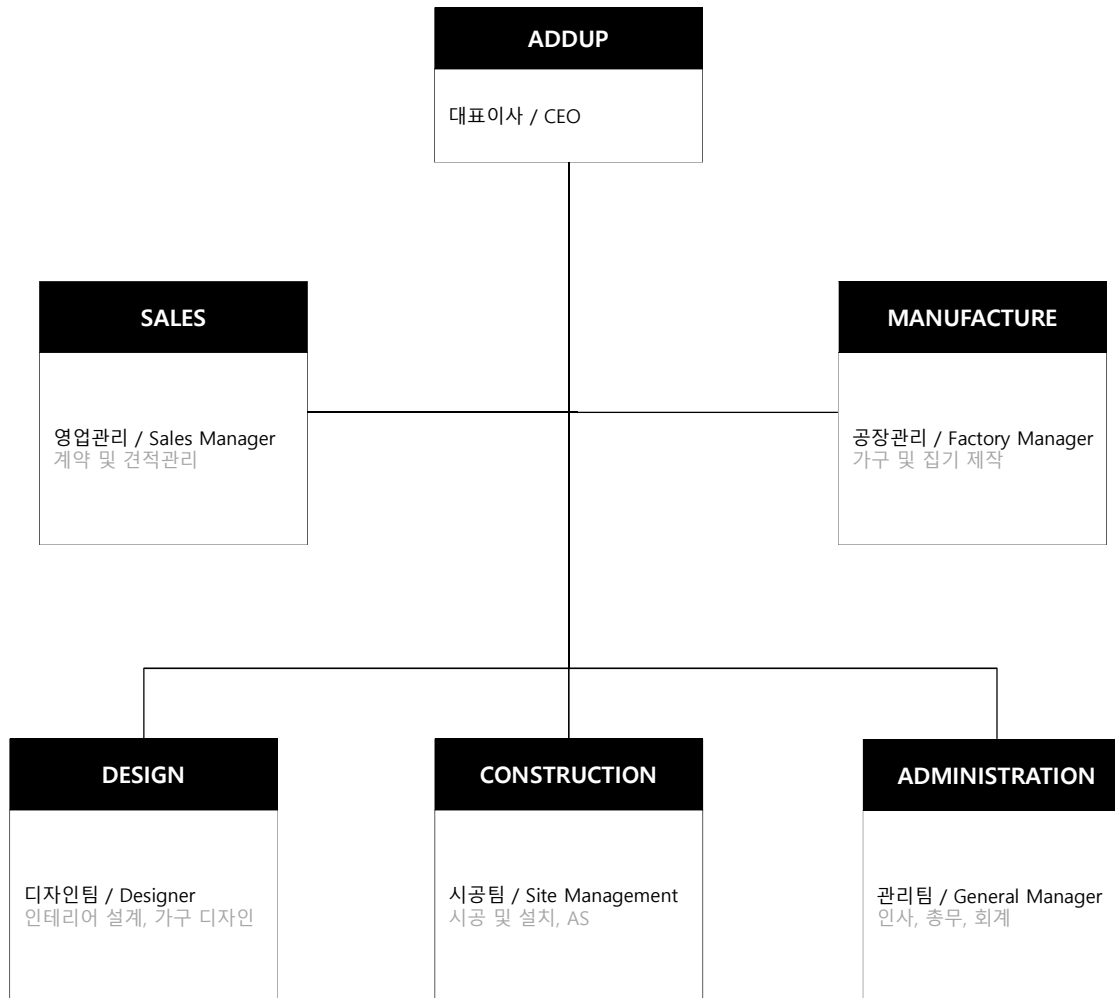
ADDUP

대표이사 / CEO

SALES

영업관리 / Sales Manager
계약 및 견적관리

MANUFACTURE

공장관리 / Factory Manager
가구 및 집기 제작

DESIGN

디자인팀 / Designer
인테리어 설계, 가구 디자인

CONSTRUCTION

시공팀 / Site Management
시공 및 설치, AS

ADMINISTRATION

관리팀 / General Manager
인사, 총무, 회계